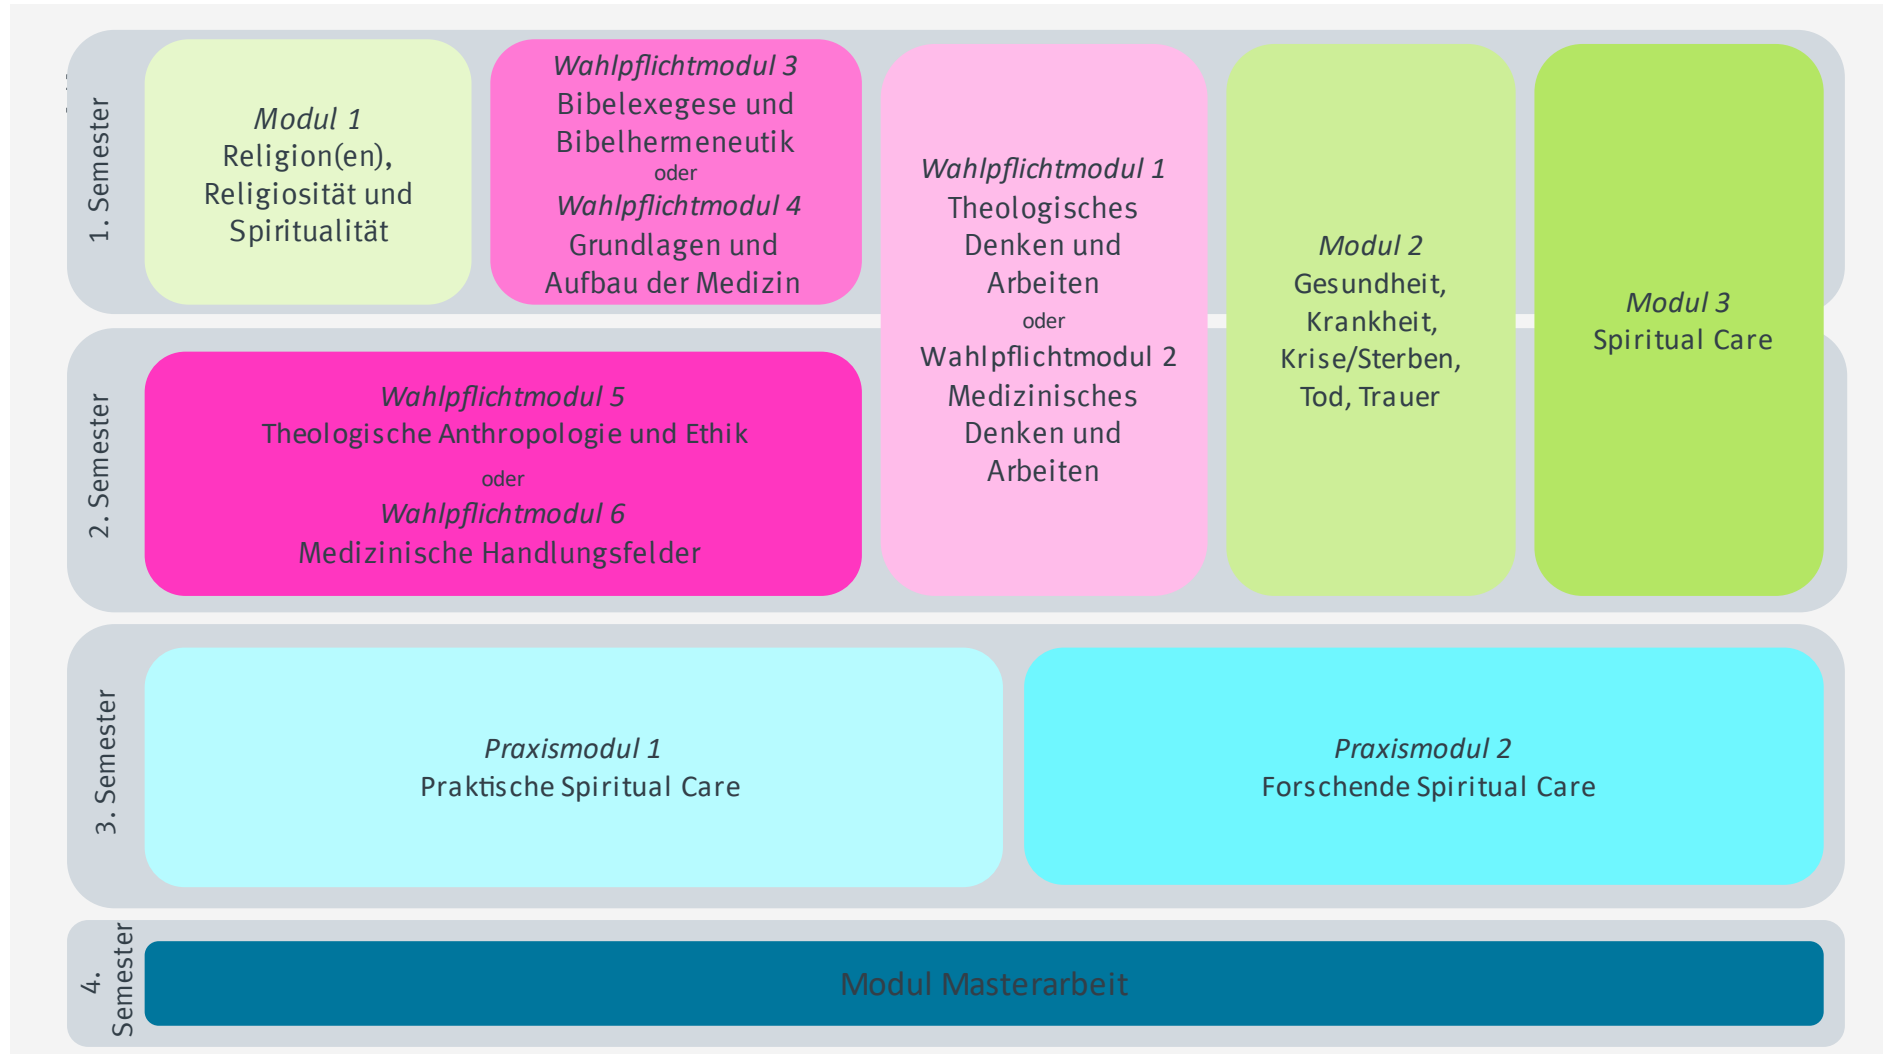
1. Semester

Modul 1
Religion(en), Religiosität und Spiritualität

Wahlpflichtmodul 3
Bibelexegese und Bibelhermeneutik
oder
Wahlpflichtmodul 4
Grundlagen und Aufbau der Medizin

Wahlpflichtmodul 1
Theologisches Denken und Arbeiten
oder
Wahlpflichtmodul 2
Medizinisches Denken und Arbeiten

Modul 2
Gesundheit, Krankheit, Krise/Sterben, Tod, Trauer

Modul 3
Spiritual Care

2. Semester

Wahlpflichtmodul 5
Theologische Anthropologie und Ethik
oder
Wahlpflichtmodul 6
Medizinische Handlungsfelder

3. Semester

Praxismodul 1
Praktische Spiritual Care

Praxismodul 2
Forschende Spiritual Care

4. Semester

Modul Masterarbeit